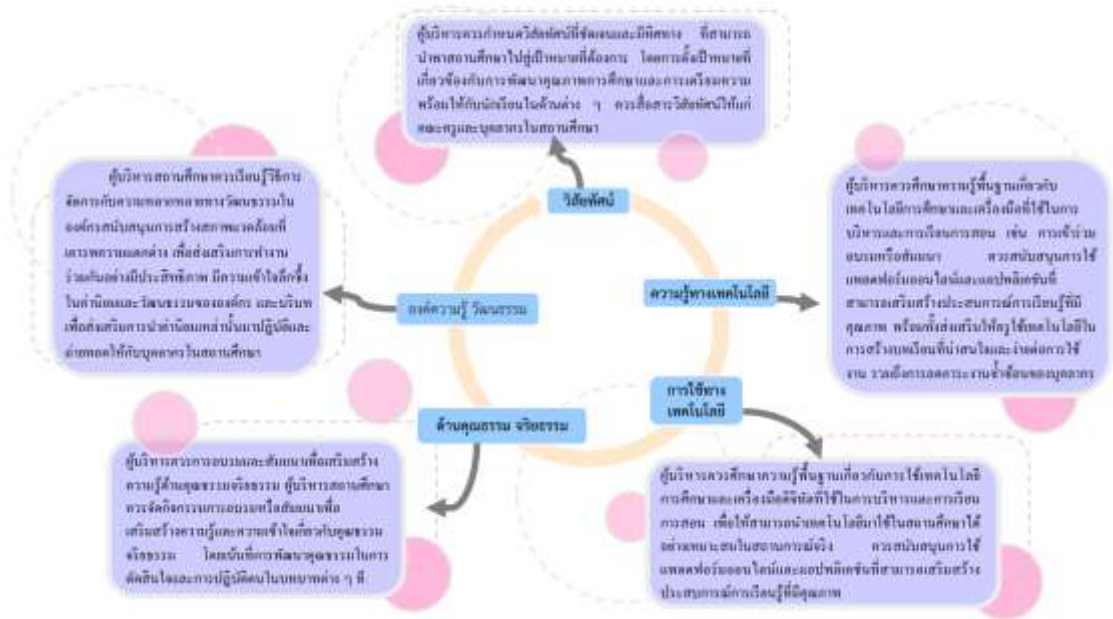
ผู้บริหารควรกำหนดวิสัยทัศน์ที่ชัดเจนและมีทิศทาง ที่สามารถนำพาสถานศึกษาไปสู่เป้าหมายที่ต้องการ โดยการตั้งเป้าหมายที่เกี่ยวข้องกับการพัฒนาคุณภาพการศึกษาและการเตรียมความพร้อมให้กับนักเรียนในด้านต่าง ๆ ควรสื่อสารวิสัยทัศน์ให้แก่คณะครูและบุคลากรในสถานศึกษา

วิสัยทัศน์

ผู้บริหารสถานศึกษาควรเรียนรู้วิธีการจัดการกับความหลากหลายทางวัฒนธรรมในองค์กรสนับสนุนการสร้างสภาพแวดล้อมที่เคารพความแตกต่าง เพื่อส่งเสริมการทำงานร่วมกันอย่างมีประสิทธิภาพ มีความเข้าใจลึกซึ้งในค่านิยมและวัฒนธรรมขององค์กร และบริบท เพื่อส่งเสริมการนำค่านิยมเหล่านั้นมาปฏิบัติและถ่ายทอดให้กับบุคลากรในสถานศึกษา

องค์ความรู้ วัฒนธรรม

ความรู้ทางเทคโนโลยี

ผู้บริหารควรศึกษาความรู้พื้นฐานเกี่ยวกับเทคโนโลยีการศึกษาและเครื่องมือที่ใช้ในการบริหารและการเรียนการสอน เช่น การเข้าร่วมอบรมหรือสัมมนา ควรสนับสนุนการใช้แพลตฟอร์มออนไลน์และแอปพลิเคชันที่สามารถเสริมสร้างประสบการณ์การเรียนรู้ที่มีคุณภาพ พร้อมทั้งส่งเสริมให้ครูใช้เทคโนโลยีในการสร้างบทเรียนที่น่าสนใจและง่ายต่อการใช้งาน รวมถึงการลดภาระงานซ้ำซ้อนของบุคลากร

การใช้ทางเทคโนโลยี

ด้านคุณธรรม จริยธรรม

ผู้บริหารควรการอบรมและสัมมนาเพื่อเสริมสร้างความรู้ด้านคุณธรรมจริยธรรม ผู้บริหารสถานศึกษาควรจัดกิจกรรมการอบรมหรือสัมมนาเพื่อเสริมสร้างความรู้และความเข้าใจเกี่ยวกับคุณธรรมจริยธรรม โดยเน้นที่การพัฒนาคุณธรรมในการตัดสินใจและการปฏิบัติตนในบทบาทต่าง ๆ ที่

ผู้บริหารควรศึกษาความรู้พื้นฐานเกี่ยวกับการใช้เทคโนโลยีการศึกษาและเครื่องมือดิจิทัลที่ใช้ในการบริหารและการเรียนการสอน เพื่อให้สามารถนำเทคโนโลยีมาใช้ในสถานศึกษาได้อย่างเหมาะสมในสถานการณ์จริง ควรสนับสนุนการใช้แพลตฟอร์มออนไลน์และแอปพลิเคชันที่สามารถเสริมสร้างประสบการณ์การเรียนรู้ที่มีคุณภาพ